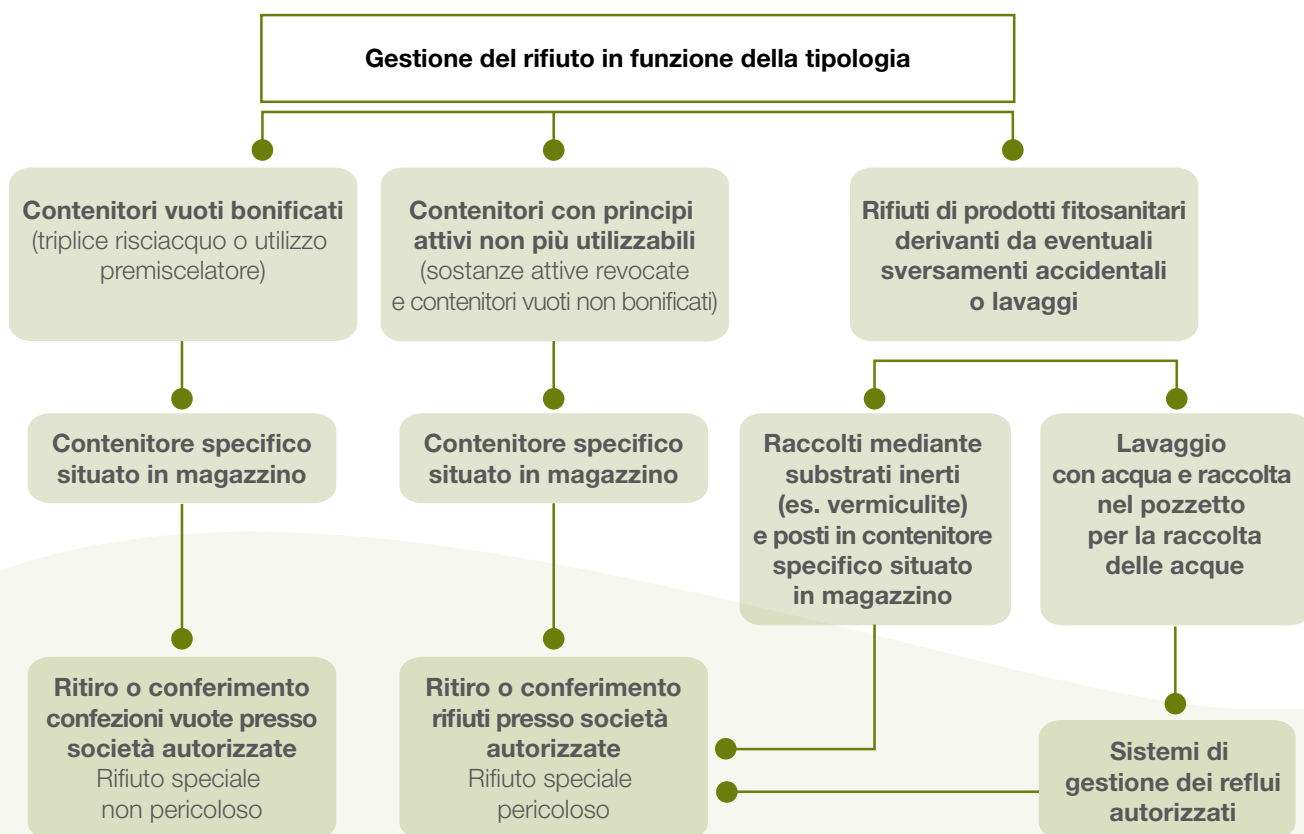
Gestione del rifiuto in funzione della tipologia

Contenitori vuoti bonificati
(triplice risciacquo o utilizzo premiscelatore)

Contenitori con principi attivi non più utilizzabili
(sostanze attive revocate e contenitori vuoti non bonificati)

Rifiuti di prodotti fitosanitari derivanti da eventuali sversamenti accidentali o lavaggi

Contenitore specifico situato in magazzino

Contenitore specifico situato in magazzino

Raccolti mediante substrati inerti (es. vermiculite) e posti in contenitore specifico situato in magazzino

Lavaggio con acqua e raccolta nel pozzetto per la raccolta delle acque

Ritiro o conferimento confezioni vuote presso società autorizzate
Rifiuto speciale non pericoloso

Ritiro o conferimento rifiuti presso società autorizzate
Rifiuto speciale pericoloso

Sistemi di gestione dei reflui autorizzati